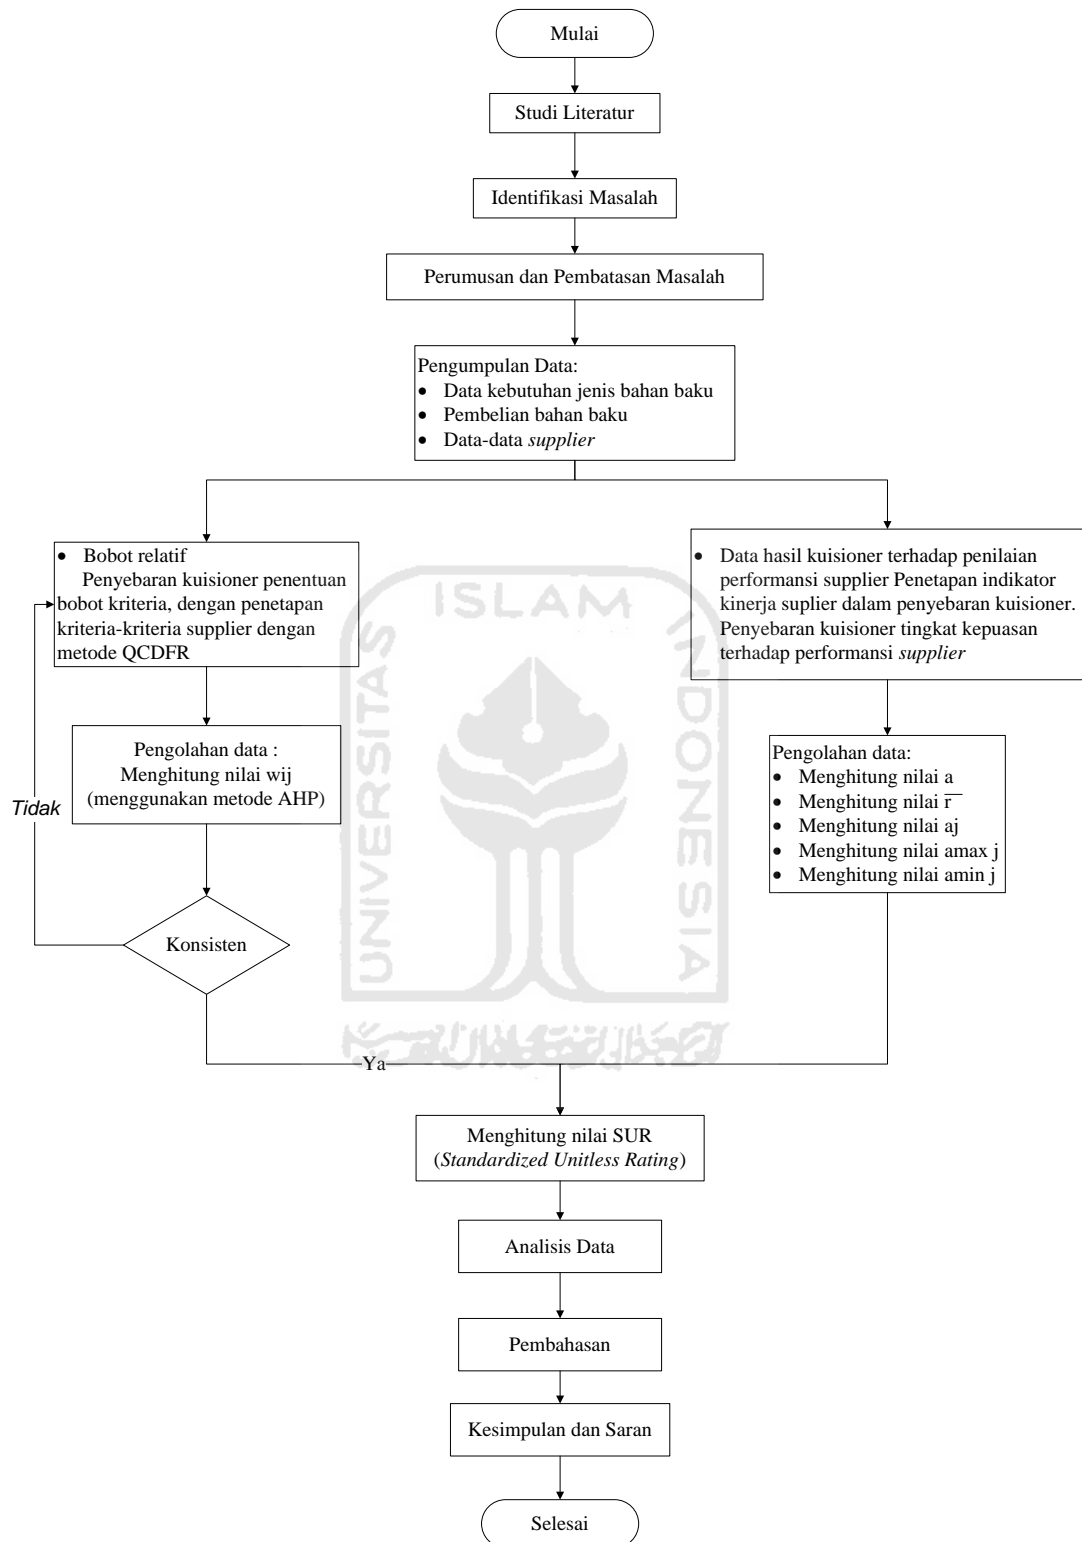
Mulai

Studi Literatur

Identifikasi Masalah

Perumusan dan Pembatasan Masalah

Pengumpulan Data:
- Data kebutuhan jenis bahan baku
- Pembelian bahan baku
- Data-data *supplier*

- Bobot relatif
Penyebaran kuisioner penentuan bobot kriteria, dengan penetapan kriteria-kriteria supplier dengan metode QCDFR

Pengolahan data :
Menghitung nilai wij
(menggunakan metode AHP)

Tidak

Konsisten

- Data hasil kuisioner terhadap penilaian performansi supplier Penetapan indikator kinerja suplier dalam penyebaran kuisioner. Penyebaran kuisioner tingkat kepuasan terhadap performansi *supplier*

Pengolahan data:
- Menghitung nilai a
- Menghitung nilai $\overline{r}$
- Menghitung nilai aj
- Menghitung nilai amax j
- Menghitung nilai amin j

ISLAM
UNIVERSITAS
INDONESIA

Ya

Menghitung nilai SUR
(*Standardized Unitless Rating*)

Analisis Data

Pembahasan

Kesimpulan dan Saran

Selesai